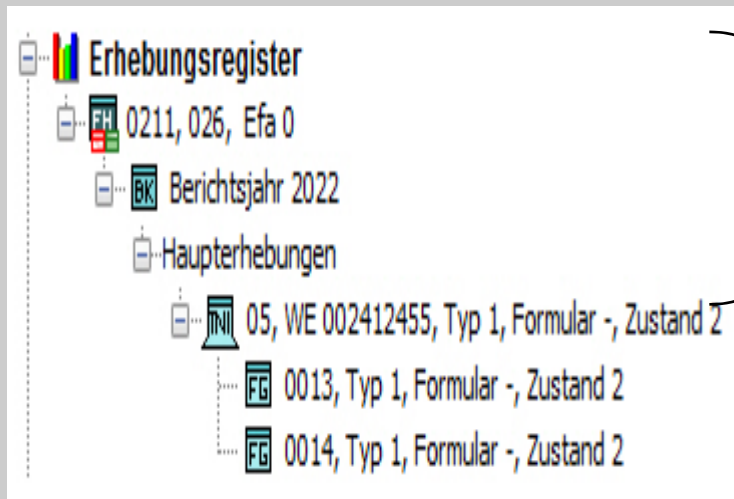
Erhebungsregister
FH 0211, 026, Efa 0
BK Berichtsjahr 2022
Haupterhebungen
TNI 05, WE 002412455, Typ 1, Formular -, Zustand 2
FG 0013, Typ 1, Formular -, Zustand 2
FG 0014, Typ 1, Formular -, Zustand 2